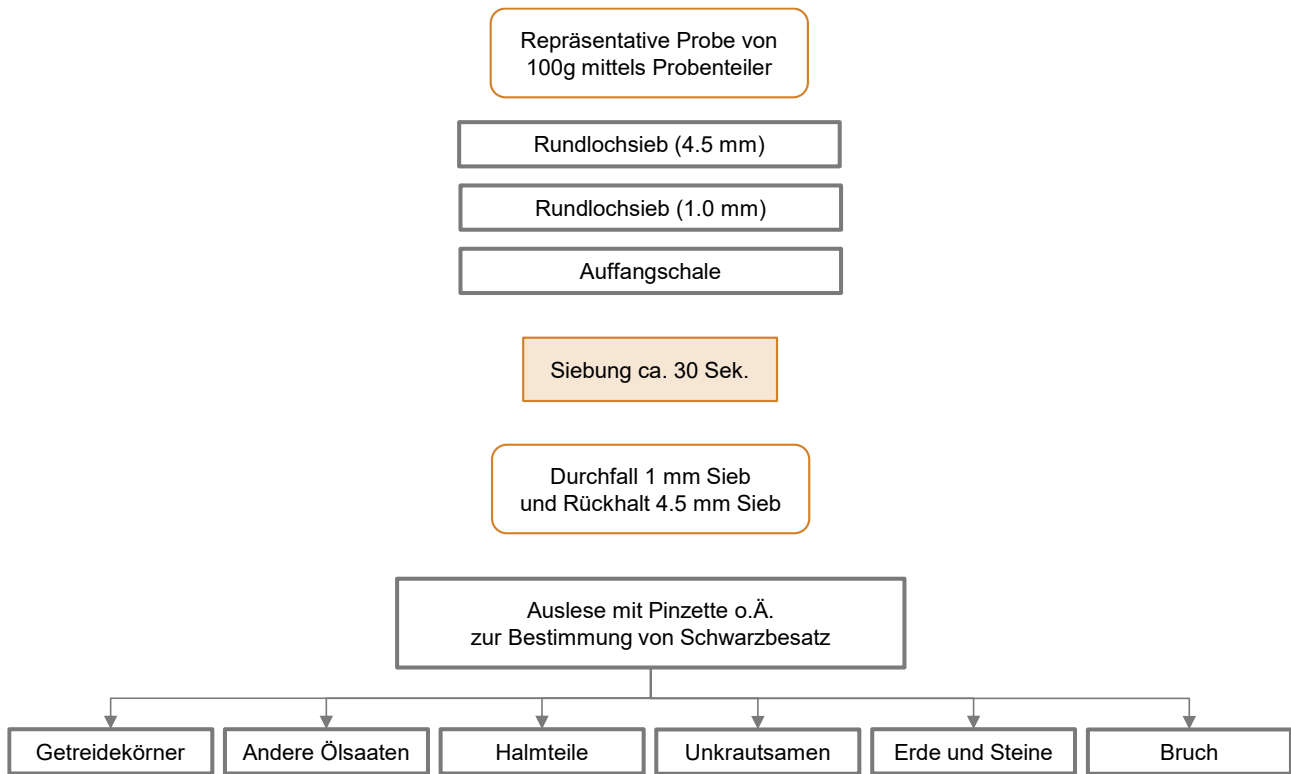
Repräsentative Probe von 100g mittels Probenteiler

Rundlochsieb (4.5 mm)

Rundlochsieb (1.0 mm)

Auffangschale

Siebung ca. 30 Sek.

Durchfall 1 mm Sieb und Rückhalt 4.5 mm Sieb

Auslese mit Pinzette o.Ä. zur Bestimmung von Schwarzbesatz

Getreidekörner

Andere Ölsaaten

Halmteile

Unkrautsamen

Erde und Steine

Bruch